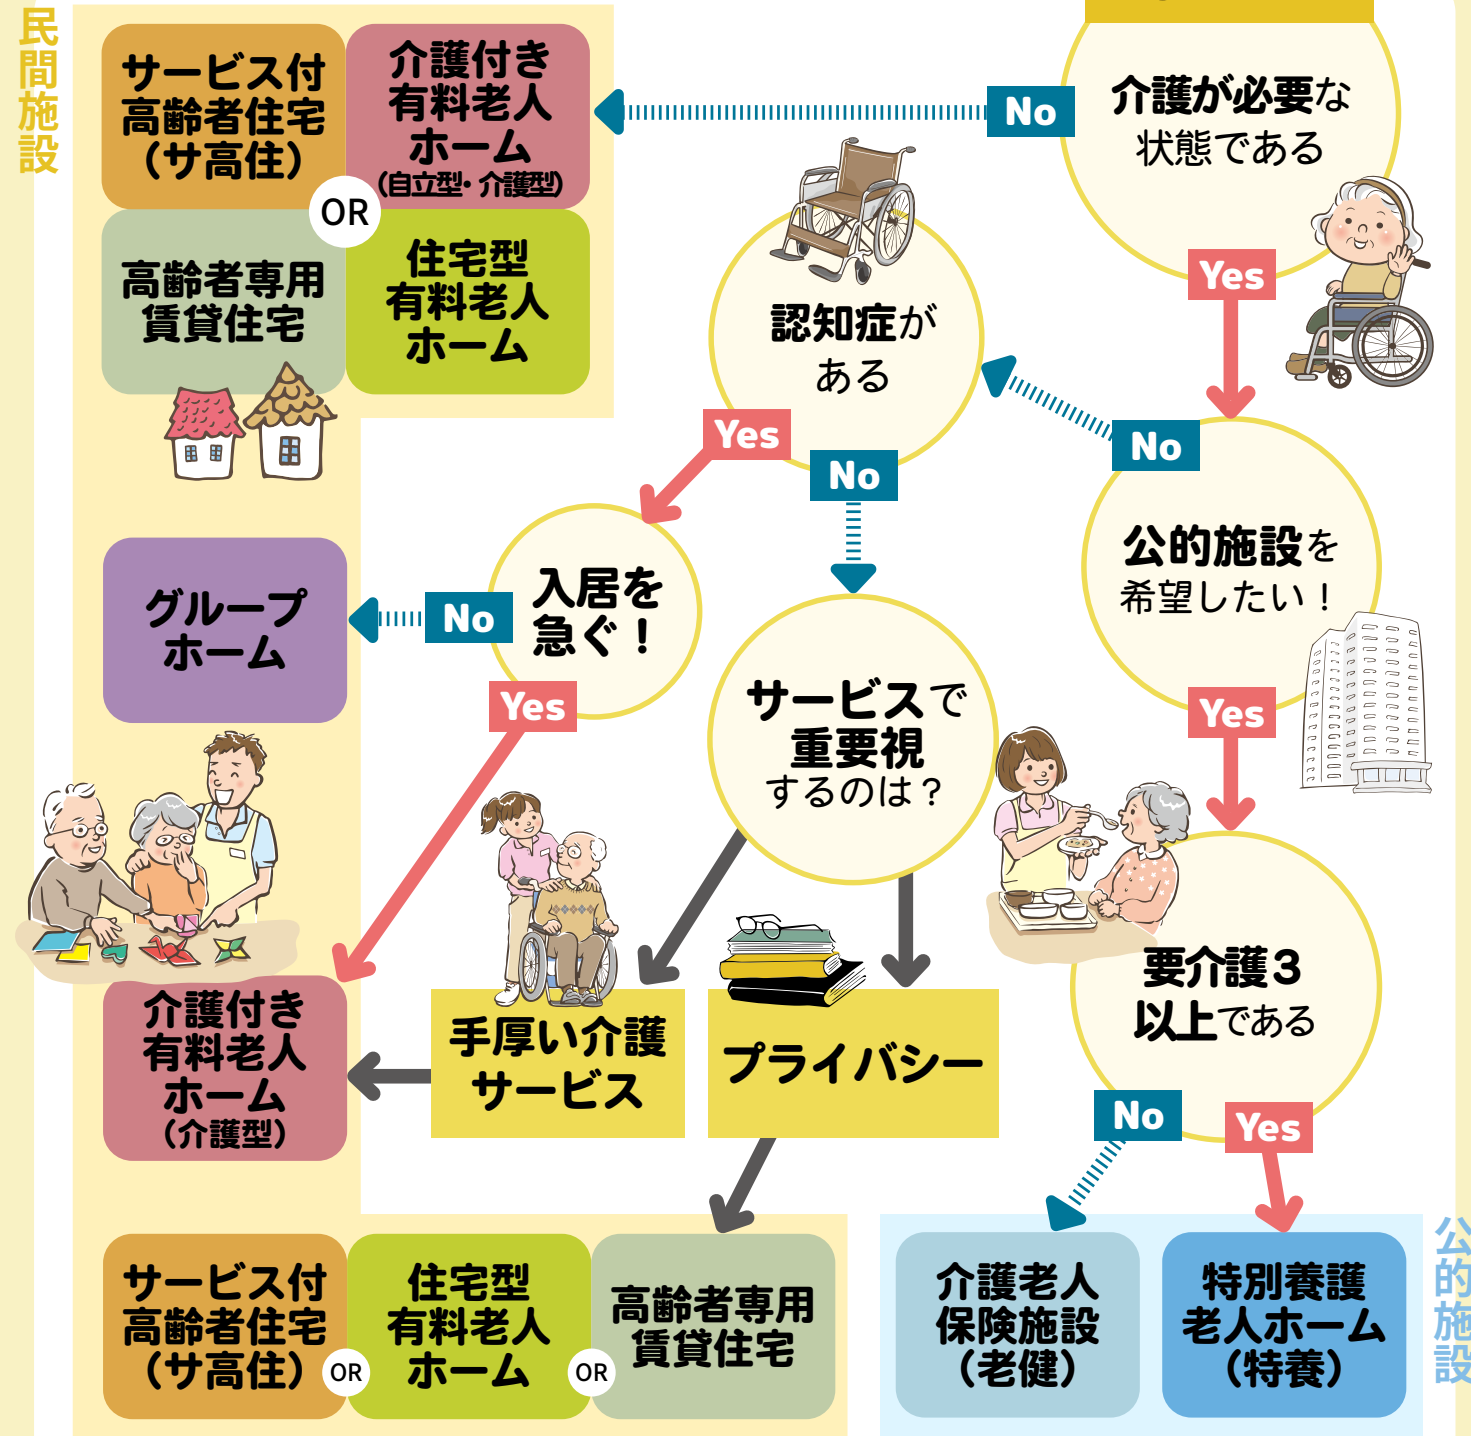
民間施設

サービス付高齢者住宅（サ高住）

介護付き有料老人ホーム（自立型・介護型）

OR

高齢者専用賃貸住宅

住宅型有料老人ホーム

No

介護が必要な状態である

Yes

認知症がある

No

Yes

No

公的施設を希望したい！

入居を急ぐ！

グループホーム

No

Yes

サービスで重要視するのは？

Yes

介護付き有料老人ホーム（介護型）

手厚い介護サービス

プライバシー

要介護３以上である

No

Yes

サービス付高齢者住宅（サ高住）

OR

住宅型有料老人ホーム

OR

高齢者専用賃貸住宅

介護老人保険施設（老健）

特別養護老人ホーム（特養）

公的施設